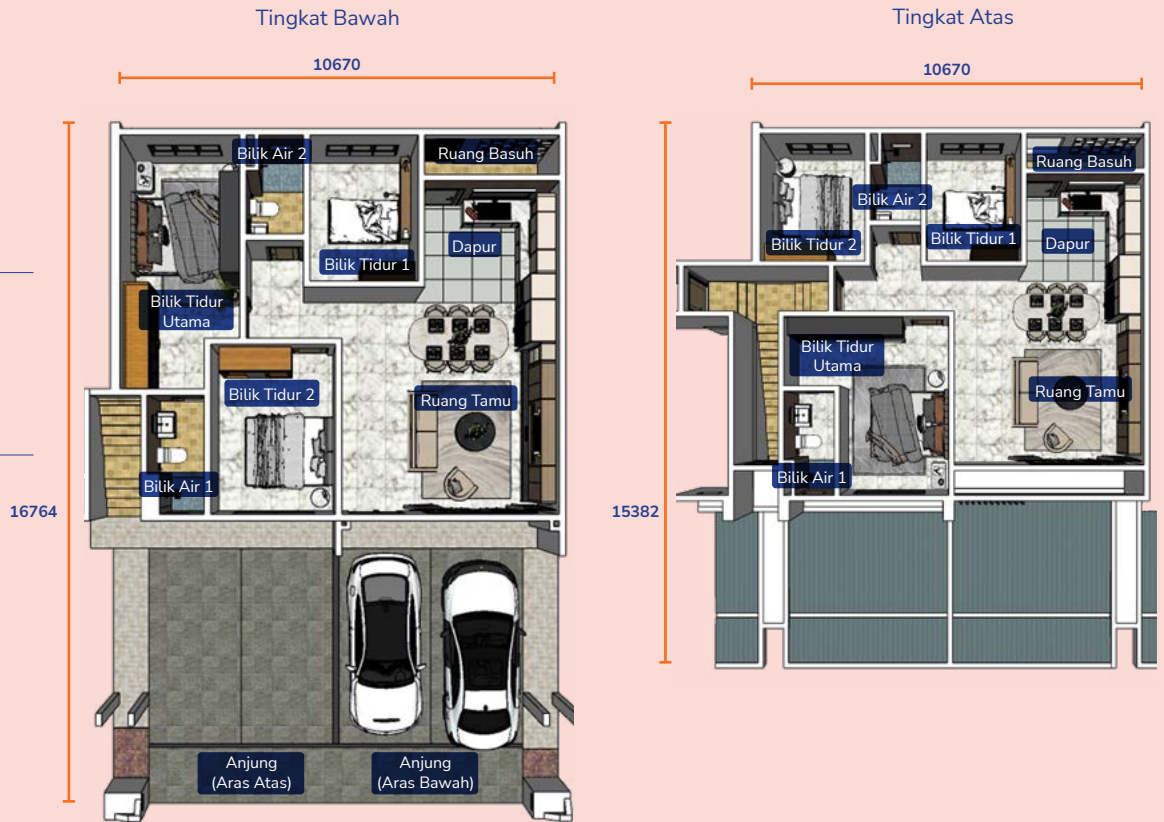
Tingkat Bawah

10670

16764

Bilik Air 2
Ruang Basuh
Dapur
Bilik Tidur 1
Bilik Tidur Utama
Bilik Tidur 2
Ruang Tamu
Bilik Air 1
Anjung (Aras Atas)
Anjung (Aras Bawah)

Tingkat Atas

10670

15382

Ruang Basuh
Bilik Air 2
Bilik Tidur 2
Bilik Tidur 1
Dapur
Bilik Tidur Utama
Ruang Tamu
Bilik Air 1